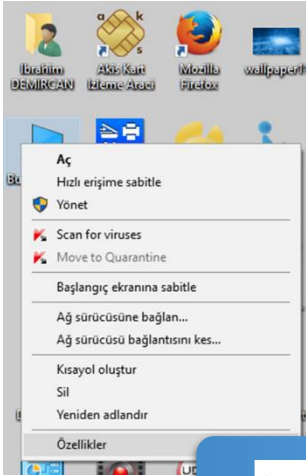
İbrahim DEMİRCAN

Akis Kart İzleme Aracı

Mozilla Firefox

wallpaper

Bu

Aç

Hızlı erişime sabitle

Yönet

Scan for viruses

Move to Quarantine

Başlangıç ekranına sabitle

Ağ sürücüsüne bağlan...

Ağ sürücüsü bağlantısını kes...

Kısayol oluştur

Sil

Yeniden adlandır

Özellikler